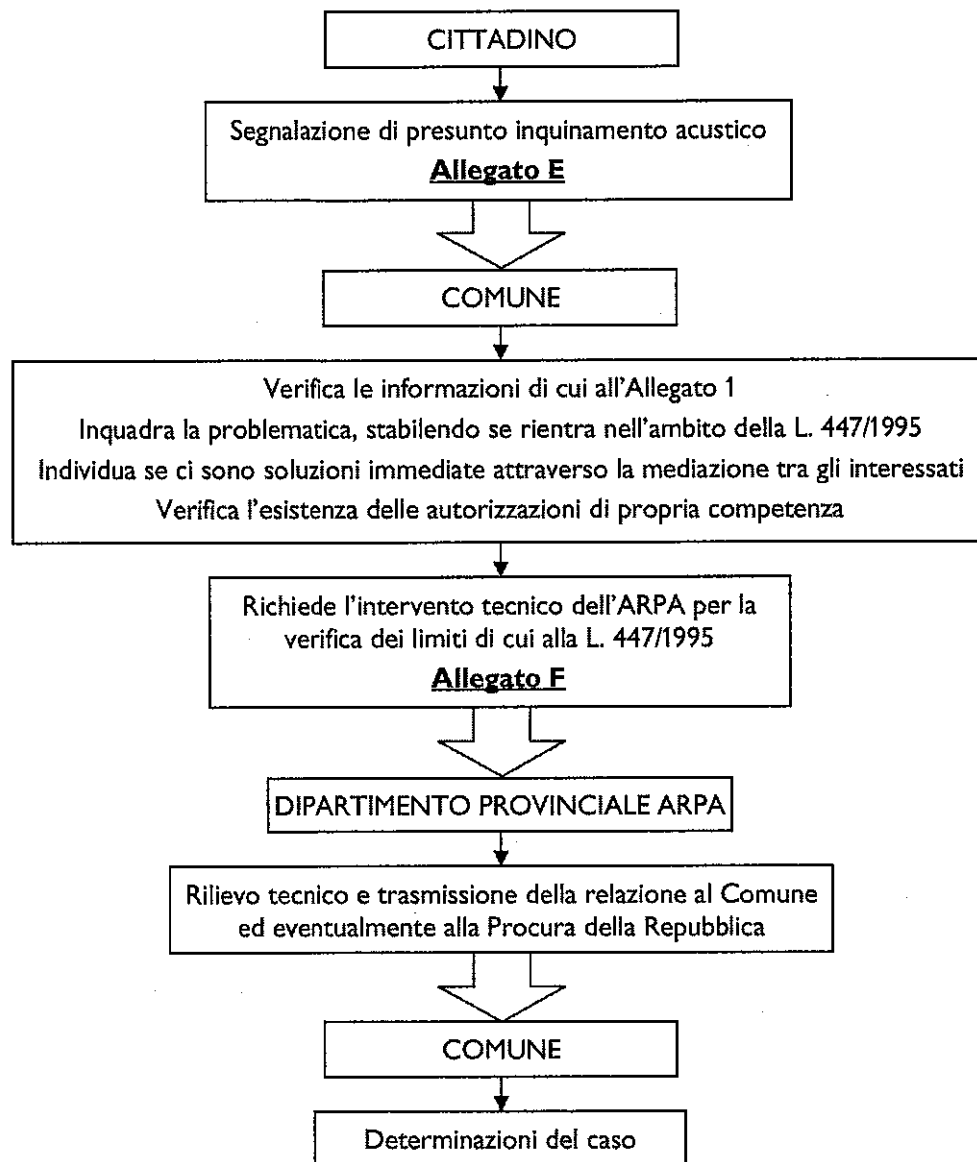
CITTADINO

Segnalazione di presunto inquinamento acustico
**Allegato E**

COMUNE

Verifica le informazioni di cui all'Allegato 1
Inquadra la problematica, stabilendo se rientra nell'ambito della L. 447/1995
Individua se ci sono soluzioni immediate attraverso la mediazione tra gli interessati
Verifica l'esistenza delle autorizzazioni di propria competenza

Richiede l'intervento tecnico dell'ARPA per la verifica dei limiti di cui alla L. 447/1995
**Allegato F**

DIPARTIMENTO PROVINCIALE ARPA

Rilievo tecnico e trasmissione della relazione al Comune ed eventualmente alla Procura della Repubblica

COMUNE

Determinazioni del caso